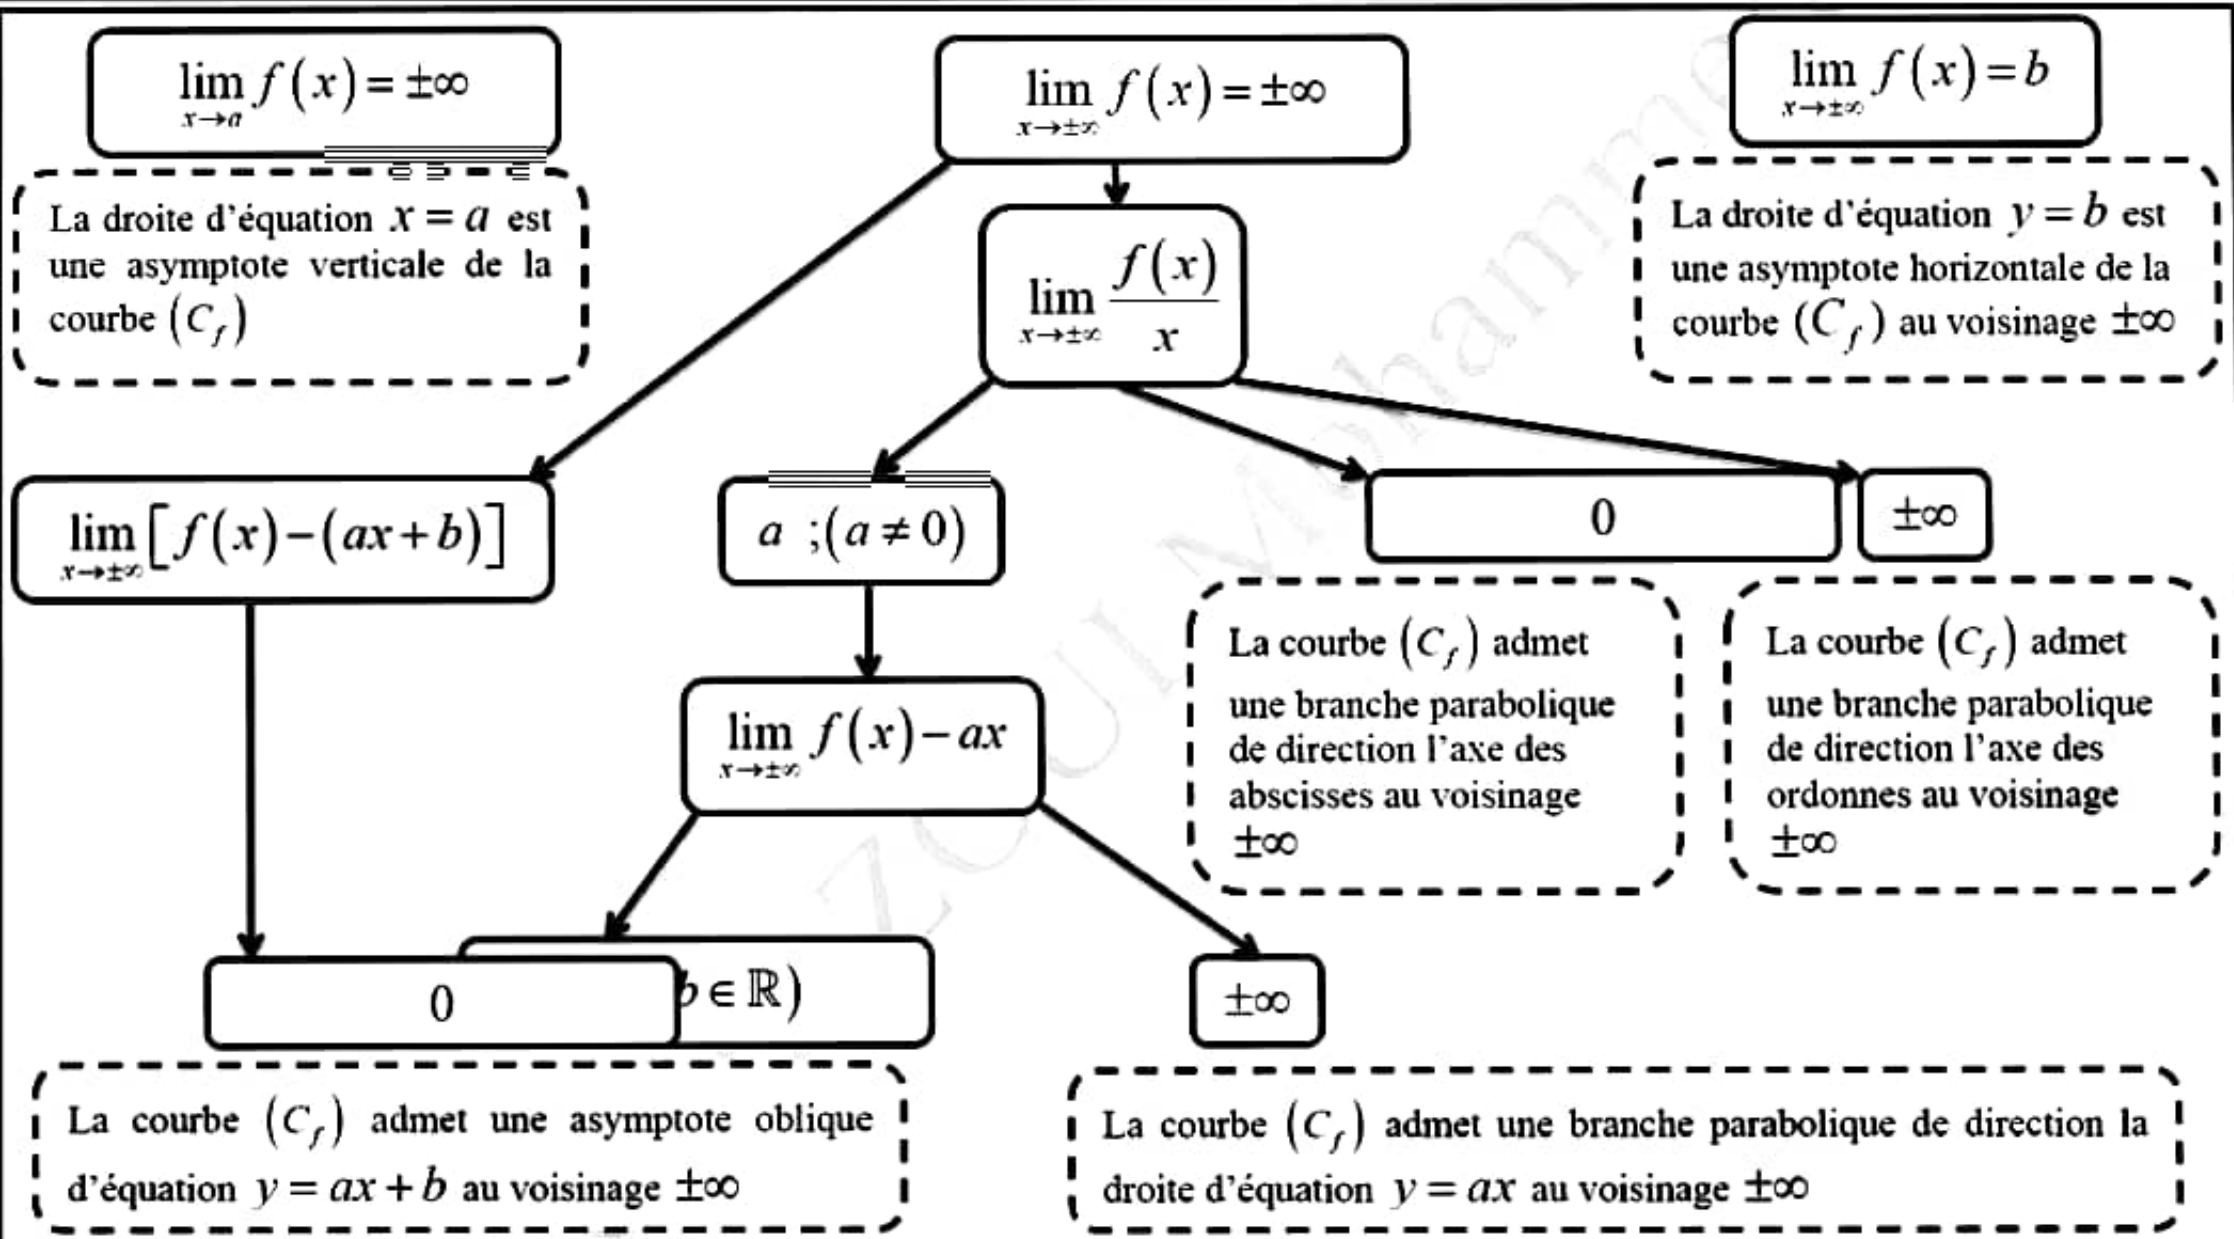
$\lim_{x\to a} f(x)=\pm\infty$

La droite d'équation $x=a$ est une asymptote verticale de la courbe $(C_f)$

$\lim_{x\to\pm\infty} f(x)=\pm\infty$

$\lim_{x\to\pm\infty} \frac{f(x)}{x}$

$\lim_{x\to\pm\infty} f(x)=b$

La droite d'équation $y=b$ est une asymptote horizontale de la courbe $(C_f)$ au voisinage $\pm\infty$

$\lim_{x\to\pm\infty}\left[f(x)-(ax+b)\right]$

$a\ ;(a\neq 0)$

0

$\pm\infty$

La courbe $(C_f)$ admet une branche parabolique de direction l'axe des abscisses au voisinage $\pm\infty$

La courbe $(C_f)$ admet une branche parabolique de direction l'axe des ordonnes au voisinage $\pm\infty$

$\lim_{x\to\pm\infty} f(x)-ax$

0

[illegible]$b\in\mathbb{R})$

$\pm\infty$

La courbe $(C_f)$ admet une asymptote oblique d'équation $y=ax+b$ au voisinage $\pm\infty$

La courbe $(C_f)$ admet une branche parabolique de direction la droite d'équation $y=ax$ au voisinage $\pm\infty$